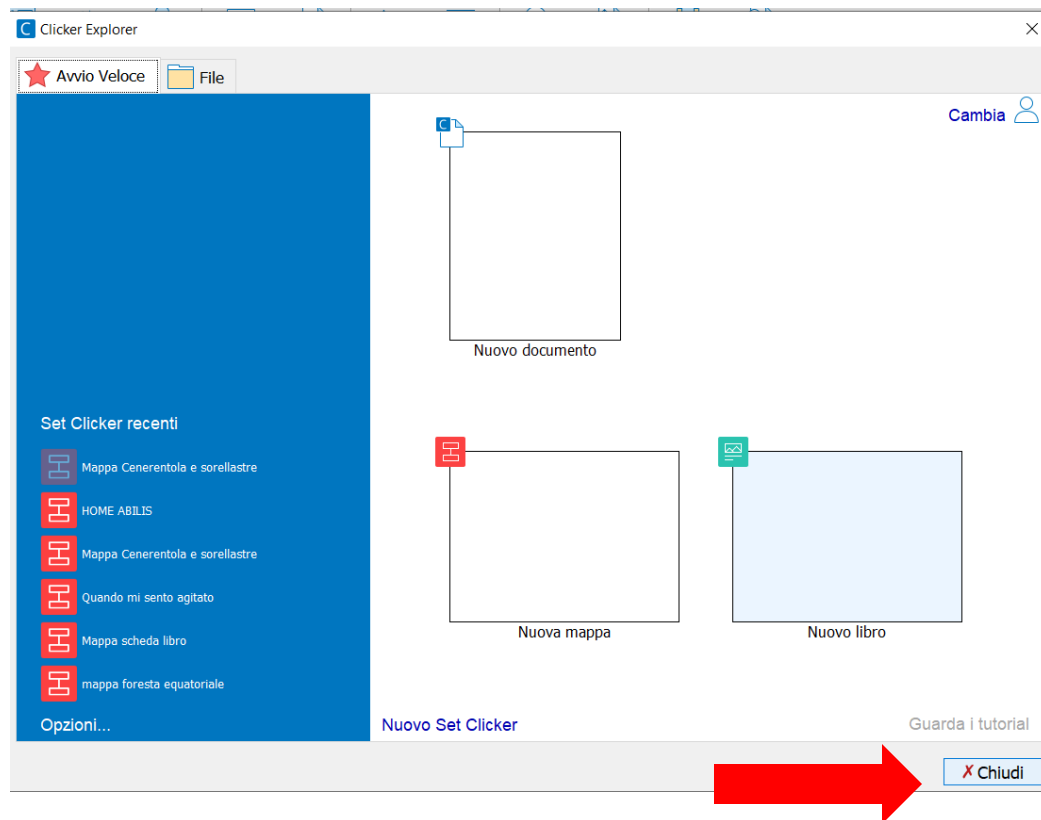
Clicker Explorer

Avvio Veloce

File

Cambia

Nuovo documento

Set Clicker recenti

Mappa Cenerentola e sorellastre

HOME ABILIS

Mappa Cenerentola e sorellastre

Quando mi sento agitato

Mappa scheda libro

mappa foresta equatoriale

Opzioni...

Nuova mappa

Nuovo libro

Nuovo Set Clicker

Guarda i tutorial

✗ Chiudi